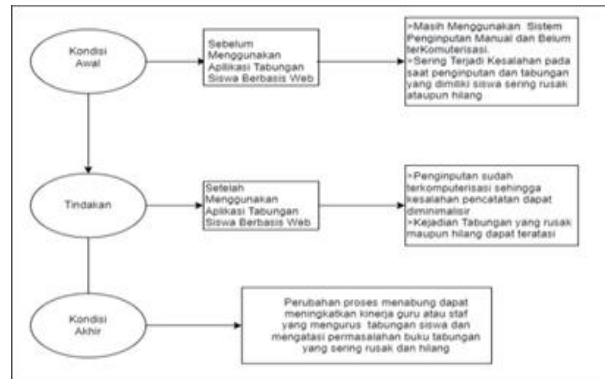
Kondisi Awal

Sebelum Menggunakan Aplikasi Tabungan Siswa Berbasis Web

>Masih Menggunakan Sistem Penginputan Manual dan Belum terKomuterisasi.
>Sering Terjadi Kesalahan pada saat penginputan dan tabungan yang dimiliki siswa sering rusak ataupun hilang

Tindakan

Setelah Menggunakan Aplikasi Tabungan Siswa Berbasis Web

>Penginputan sudah terkomputerisasi sehingga kesalahan pencatatan dapat diminimalisir
>Kejadian Tabungan yang rusak maupun hilang dapat teratasi

Kondisi Akhir

Perubahan proses menabung dapat meningkatkan kinerja guru atau staf yang mengurus tabungan siswa dan mengatasi permasalahan buku tabungan yang sering rusak dan hilang